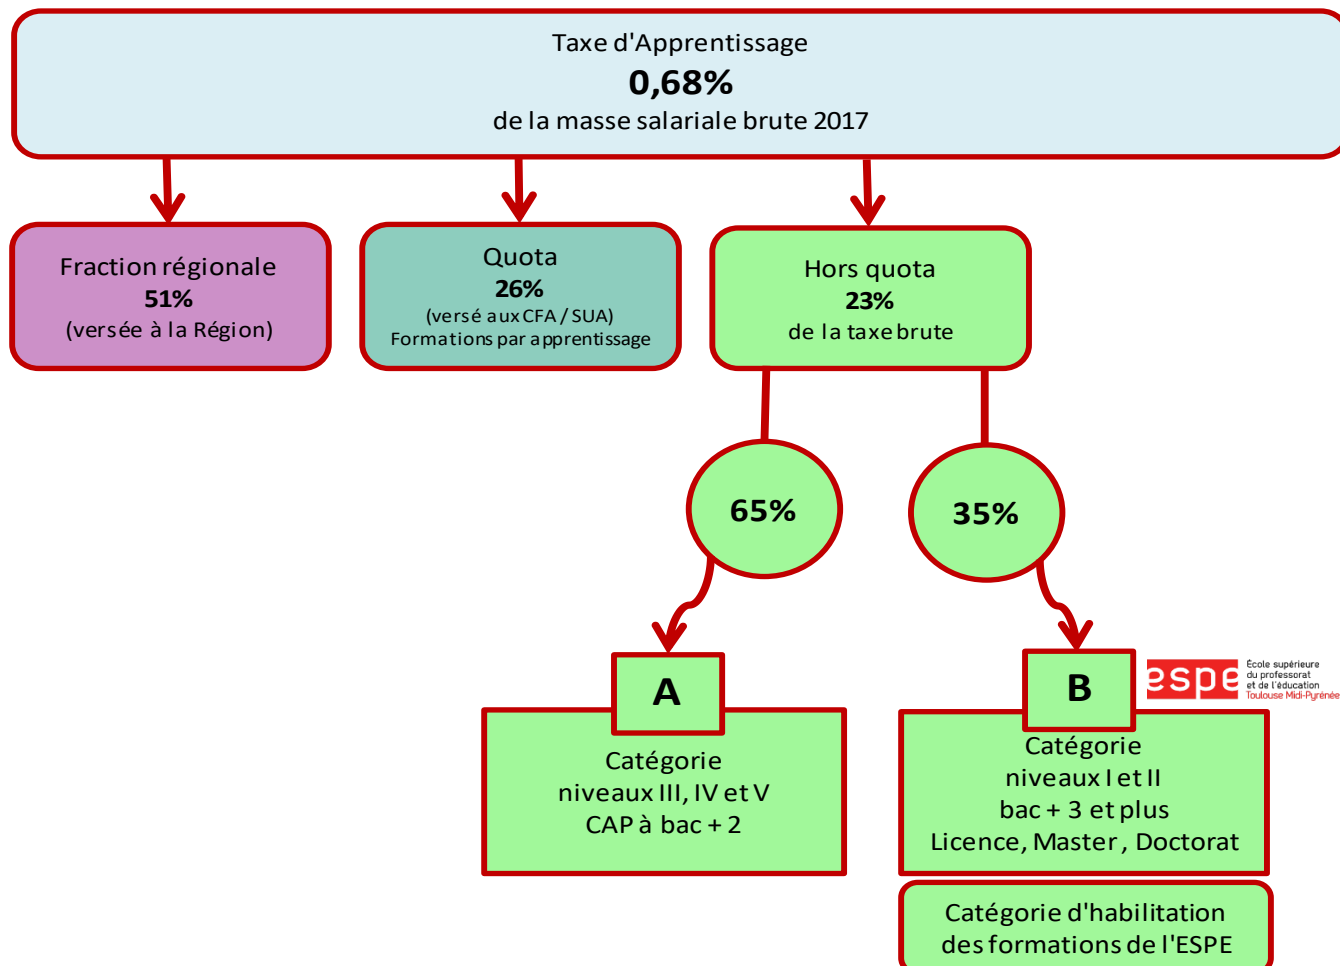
Taxe d'Apprentissage
**0,68%**
de la masse salariale brute 2017

Fraction régionale
**51%**
(versée à la Région)

Quota
**26%**
(versé aux CFA / SUA)
Formations par apprentissage

Hors quota
**23%**
de la taxe brute

**65%**

**35%**

**A**

Catégorie
niveaux III, IV et V
CAP à bac + 2

**B**

espe École supérieure du professorat et de l'éducation Toulouse Midi-Pyrénées

Catégorie
niveaux I et II
bac + 3 et plus
Licence, Master, Doctorat

Catégorie d'habilitation
des formations de l'ESPE